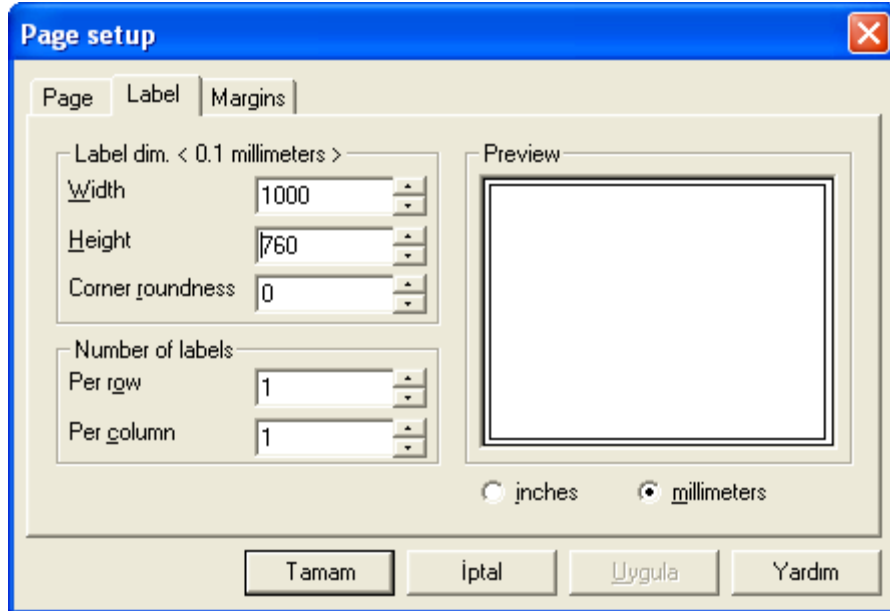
Page setup

Page
Label
Margins

Label dim. < 0.1 millimeters >
Width 1000
Height 760
Corner roundness 0

Number of labels
Per row 1
Per column 1

Preview

inches
millimeters

Tamam
İptal
Uygula
Yardım